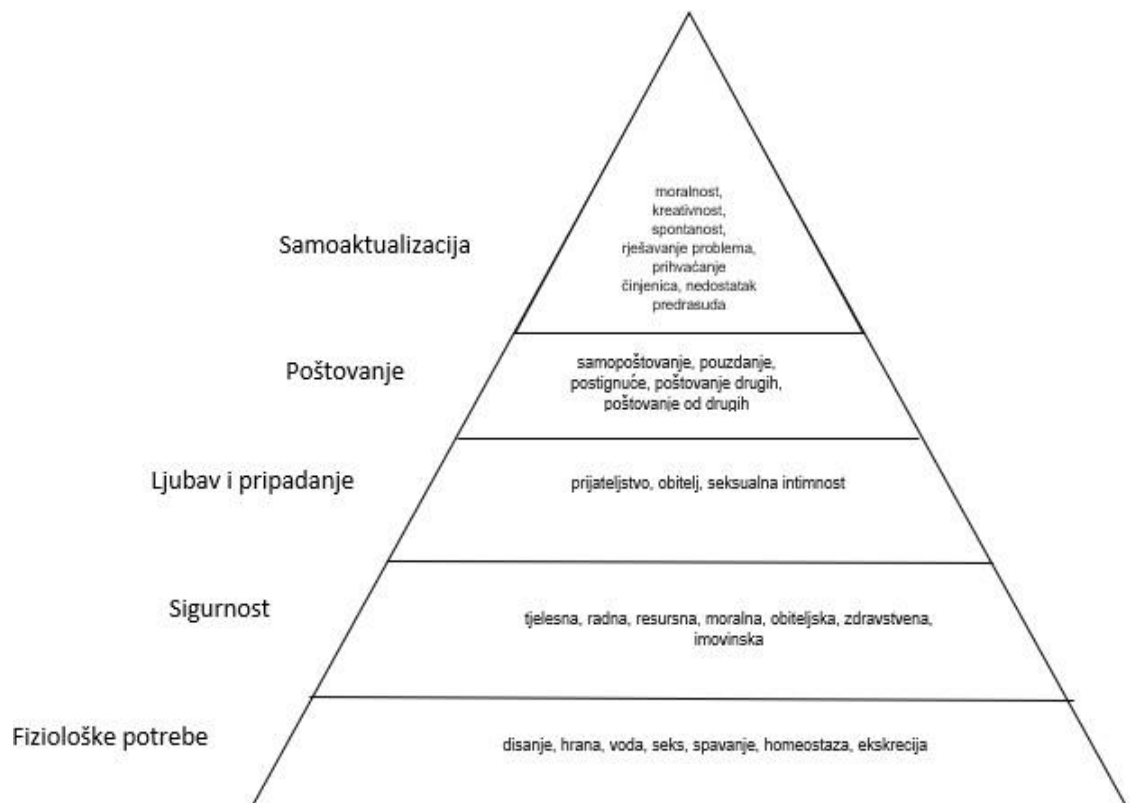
Samoaktualizacija

moralnost, kreativnost, spontanost, rješavanje problema, prihvaćanje činjenica, nedostatak predrasuda

Poštovanje

samopoštovanje, pouzdanje, postignuće, poštovanje drugih, poštovanje od drugih

Ljubav i pripadanje

prijateljstvo, obitelj, seksualna intimnost

Sigurnost

tjelesna, radna, resursna, moralna, obiteljska, zdravstvena, imovinska

Fiziološke potrebe

disanje, hrana, voda, seks, spavanje, homeostaza, ekskrecija